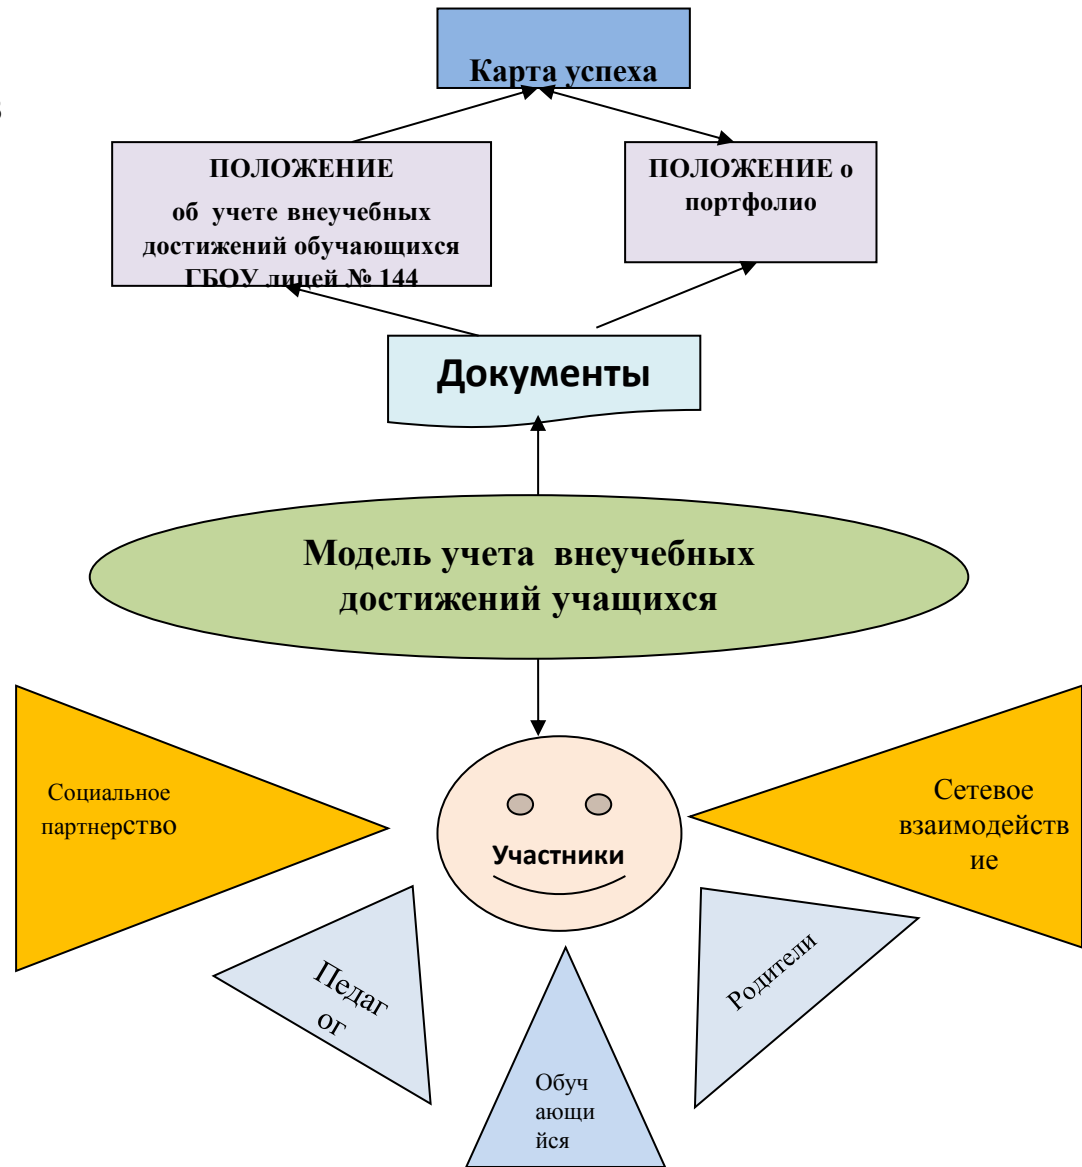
Карта успеха

ПОЛОЖЕНИЕ
об учете внеучебных достижений обучающихся ГБОУ лицей № 144

ПОЛОЖЕНИЕ о портфолио

Документы

Модель учета внеучебных достижений учащихся

Социальное партнерство

Участники

Сетевое взаимодействие

Педагог

Обучающийся

Родители